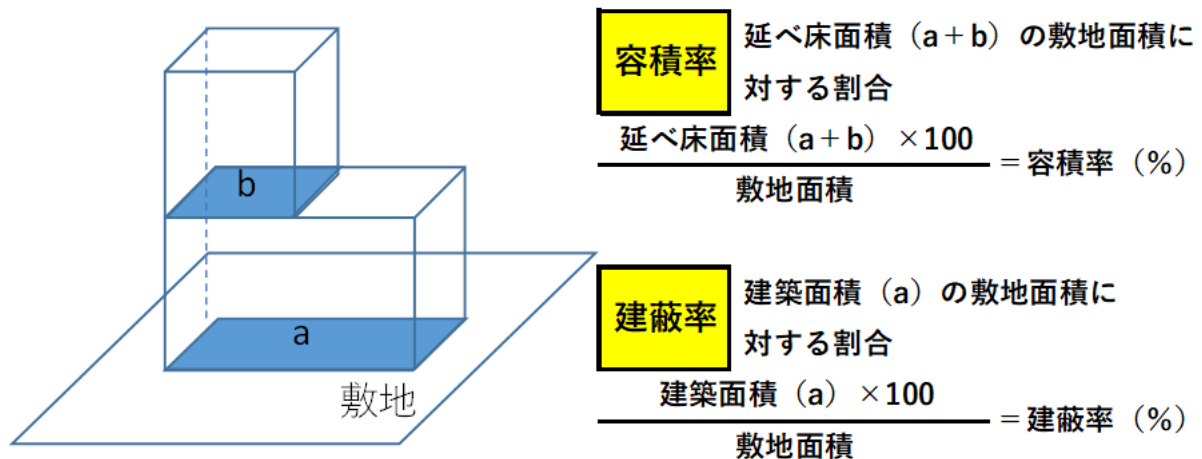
b

a

敷地

容積率

延べ床面積（a＋b）の敷地面積に対する割合

$\frac{\text{延べ床面積（a＋b）×100}}{\text{敷地面積}}$ ＝容積率（%）

建蔽率

建築面積（a）の敷地面積に対する割合

$\frac{\text{建築面積（a）×100}}{\text{敷地面積}}$ ＝建蔽率（%）